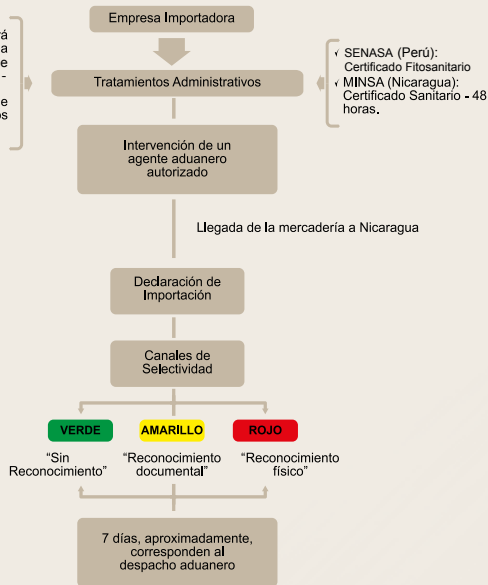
á
a
e
-
e
os

Empresa Importadora

Tratamientos Administrativos

SENASA (Perú): Certificado Fitosanitario
MINSA (Nicaragua): Certificado Sanitario - 48 horas.

Intervención de un agente aduanero autorizado

Llegada de la mercadería a Nicaragua

Declaración de Importación

Canales de Selectividad

VERDE
AMARILLO
ROJO

"Sin Reconocimiento"
"Reconocimiento documental"
"Reconocimiento físico"

7 días, aproximadamente, corresponden al despacho aduanero